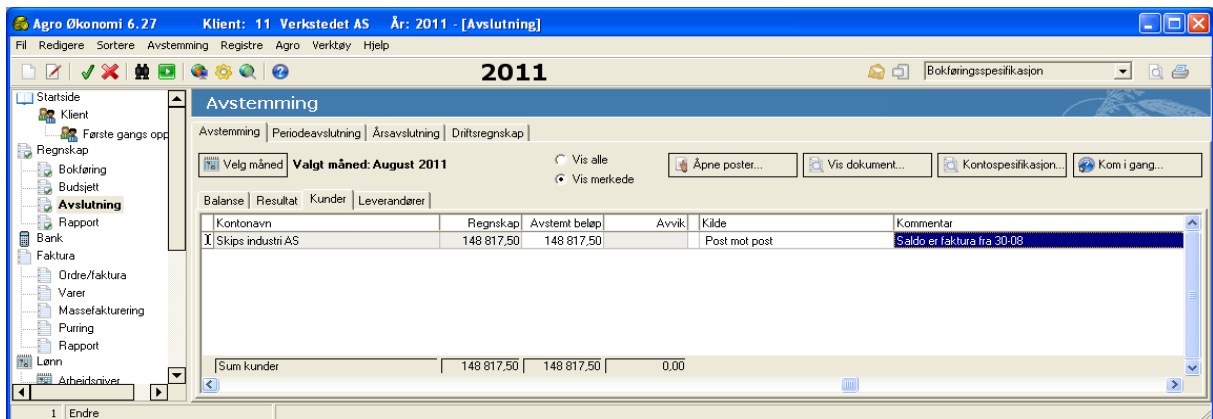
Agro Økonomi 6.27 Klient: 11 Verkstedet AS År: 2011 - [Avslutning]

Fil Redigere Sortere Avstemming Registre Agro Verktøy Hjelp

2011

Bokføringsspesifikasjon

Startside
Klient
Første gangs opp
Regnskap
Bokføring
Budsjett
Avslutning
Rapport
Bank
Faktura
Ordre/faktura
Varer
Massefakturering
Purring
Rapport
Lønn
Arbeidsgiver

Avstemming

Avstemming | Periodeavslutning | Årsavslutning | Driftsregnskap

Velg måned Valgt måned: August 2011

Vis alle
Vis merkede

Åpne poster... | Vis dokument... | Kontospesifikasjon... | Kom i gang...

Balanse | Resultat | Kunder | Leverandører

| Kontonavn | Regnskap | Avstemt beløp | Avvik | Kilde | Kommentar |
|---|---|---|---|---|---|
| Skips industri AS | 148 817,50 | 148 817,50 | | Post mot post | Saldo er faktura fra 30-08 |
| Sum kunder | 148 817,50 | 148 817,50 | 0,00 | | |

1 Endre